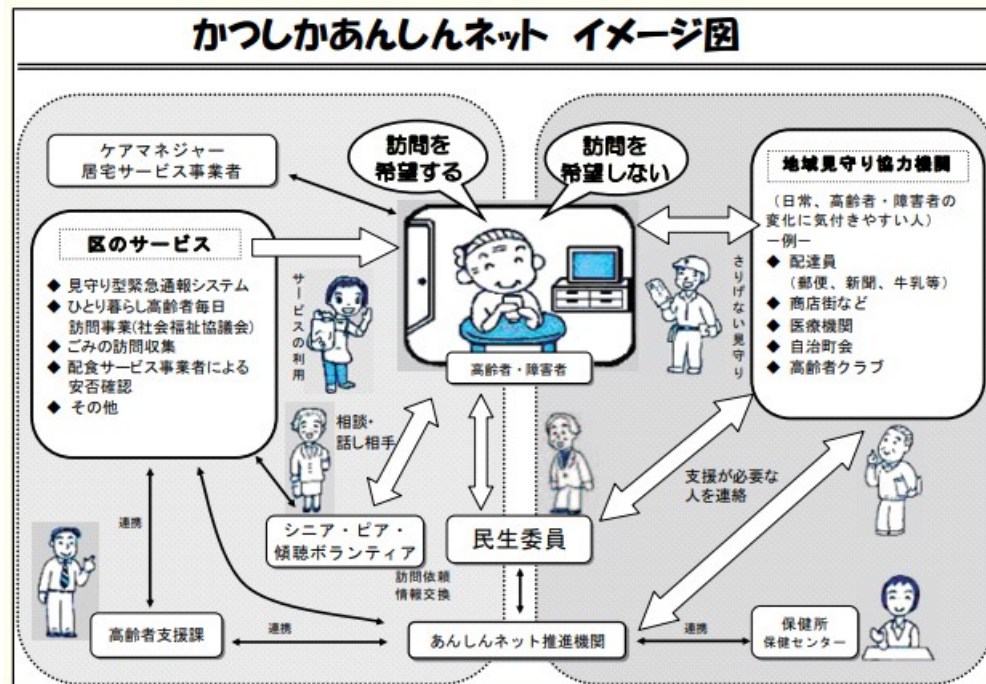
かつしかあんしんネット イメージ図

ケアマネジャー
居宅サービス事業者

訪問を希望する

訪問を希望しない

地域見守り協力機関

（日常、高齢者・障害者の変化に気付きやすい人）
ー例ー
◆ 配達員
（郵便、新聞、牛乳等）
◆ 商店街など
◆ 医療機関
◆ 自治町会
◆ 高齢者クラブ

区のサービス

◆ 見守り型緊急通報システム
◆ ひとり暮らし高齢者毎日訪問事業(社会福祉協議会)
◆ ごみの訪問収集
◆ 配食サービス事業者による安否確認
◆ その他

サービスの利用

さりげない見守り

高齢者・障害者

相談・話し相手

支援が必要な人を連絡

連携

シニア・ピア・傾聴ボランティア

民生委員

訪問依頼
情報交換

高齢者支援課

連携

あんしんネット推進機関

連携

保健所
保健センター